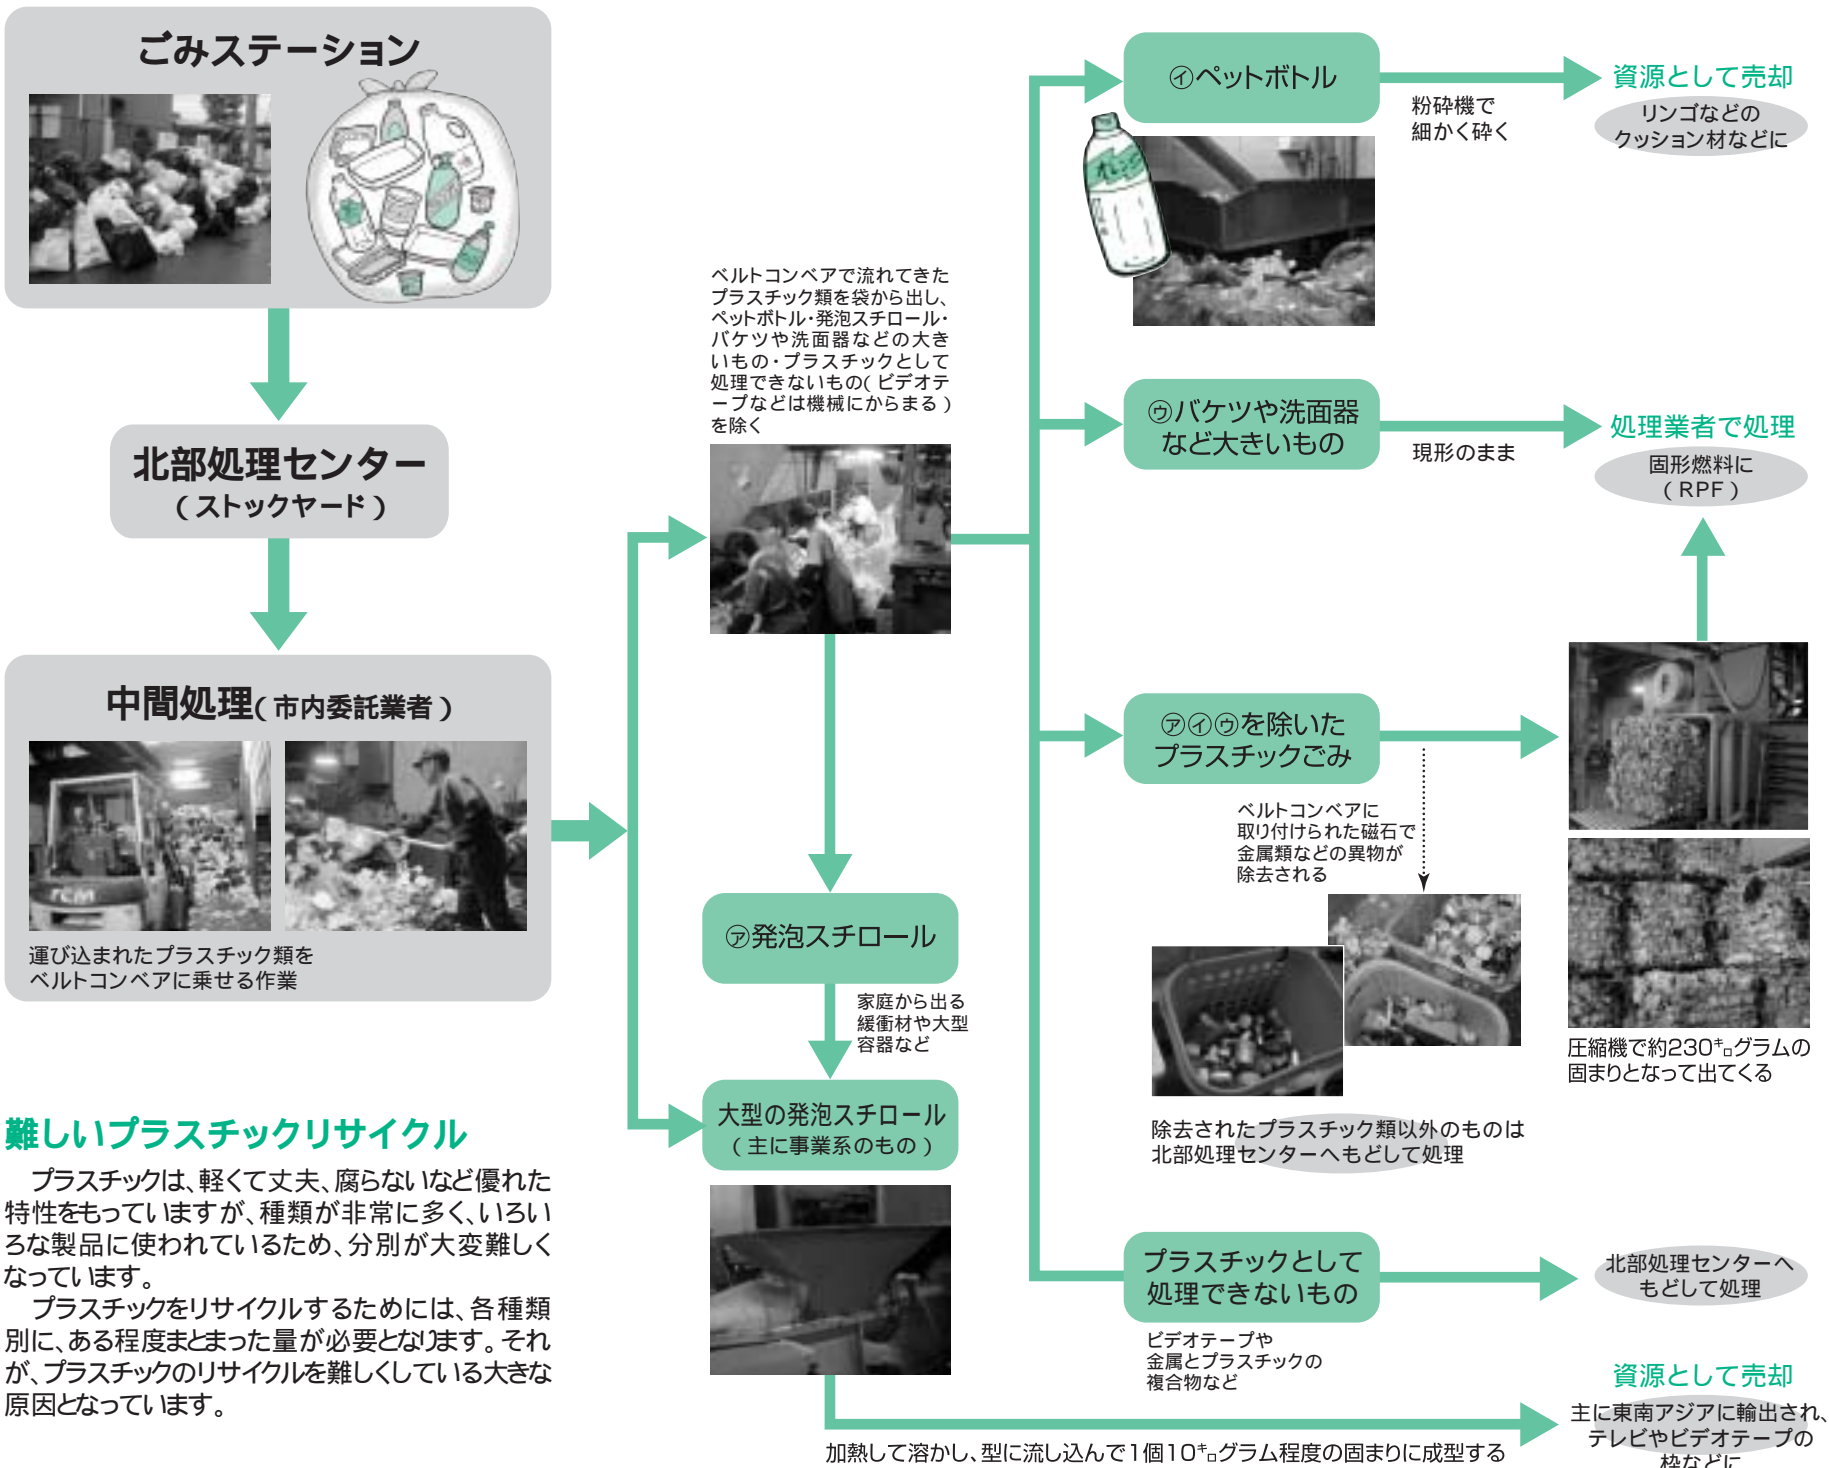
ごみステーション

北部処理センター
（ストックヤード）

中間処理（市内委託業者）

運び込まれたプラスチック類をベルトコンベアに乗せる作業

ベルトコンベアで流れてきたプラスチック類を袋から出し、ペットボトル・発泡スチロール・バケツや洗面器などの大きいもの・プラスチックとして処理できないもの（ビデオテープなどは機械にからまる）を除く

㋑ペットボトル

粉砕機で細かく砕く

資源として売却

リンゴなどのクッション材などに

㋒バケツや洗面器など大きいもの

現形のまま

処理業者で処理

固形燃料に（RPF）

㋐㋑㋒を除いたプラスチックごみ

ベルトコンベアに取り付けられた磁石で金属類などの異物が除去される

圧縮機で約230キログラムの固まりとなって出てくる

除去されたプラスチック類以外のものは北部処理センターへもどして処理

㋐発泡スチロール

家庭から出る緩衝材や大型容器など

大型の発泡スチロール
（主に事業系のもの）

プラスチックとして処理できないもの

北部処理センターへもどして処理

ビデオテープや金属とプラスチックの複合物など

資源として売却

主に東南アジアに輸出され、テレビやビデオテープの枠などに

加熱して溶かし、型に流し込んで1個10キログラム程度の固まりに成型する

難しいプラスチックリサイクル

プラスチックは、軽くて丈夫、腐らないなど優れた特性をもっていますが、種類が非常に多く、いろいろな製品に使われているため、分別が大変難しくなっています。

プラスチックをリサイクルするためには、各種類別に、ある程度まとまった量が必要となります。それが、プラスチックのリサイクルを難しくしている大きな原因となっています。